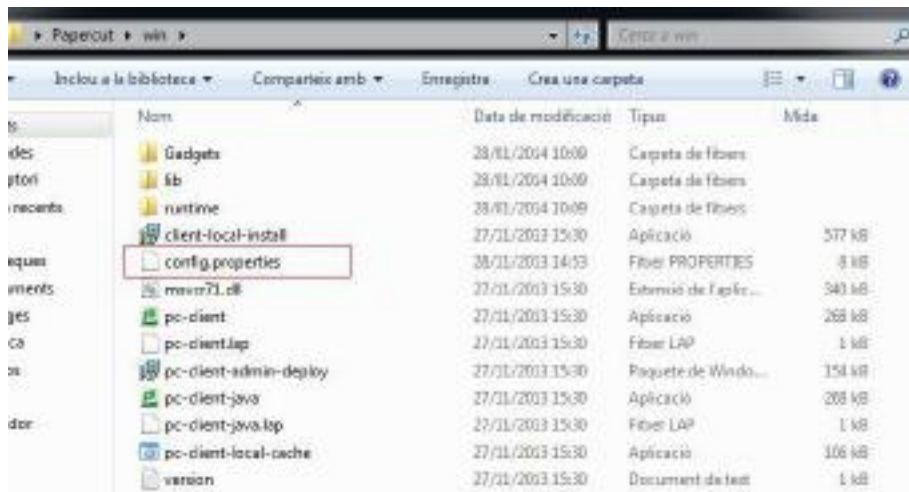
▸ Papercut ▸ win ▸

Cerca a win

Inclou a la biblioteca ▾ Comparteix amb ▾ Enregistra Crea una carpeta

| Nom | Data de modificació | Tipus | Mida |
|---|---|---|---|
| Gadgets | 28/01/2014 10:09 | Carpeta de fitxers | |
| lib | 28/01/2014 10:09 | Carpeta de fitxers | |
| runtime | 28/01/2014 10:09 | Carpeta de fitxers | |
| client-local-install | 27/11/2013 15:30 | Aplicació | 577 kB |
| config.properties | 28/11/2013 14:53 | Fitxer PROPERTIES | 8 kB |
| msvcr71.dll | 27/11/2013 15:30 | Extensió de l'aplic... | 340 kB |
| pc-client | 27/11/2013 15:30 | Aplicació | 268 kB |
| pc-client.lap | 27/11/2013 15:30 | Fitxer LAP | 1 kB |
| pc-client-admin-deploy | 27/11/2013 15:30 | Paquete de Windo... | 354 kB |
| pc-client-java | 27/11/2013 15:30 | Aplicació | 268 kB |
| pc-client-java.lap | 27/11/2013 15:30 | Fitxer LAP | 1 kB |
| pc-client-local-cache | 27/11/2013 15:30 | Aplicació | 106 kB |
| version | 27/11/2013 15:30 | Document de text | 1 kB |

s
ides
ptori
recents
eques
ments
ges
ca
s
dor